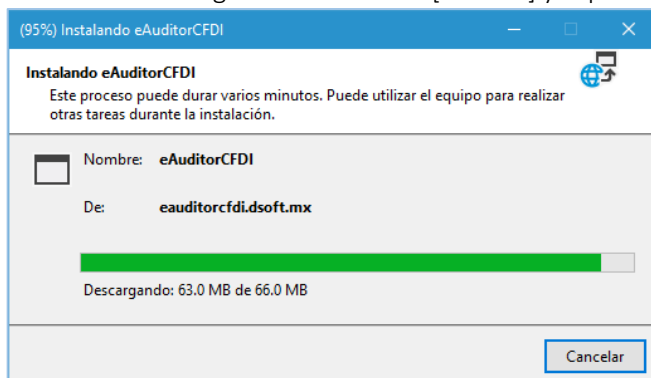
(95%) Instalando eAuditorCFDI

Instalando eAuditorCFDI
Este proceso puede durar varios minutos. Puede utilizar el equipo para realizar otras tareas durante la instalación.

Nombre: eAuditorCFDI

De: eauditorcfdi.dsoft.mx

Descargando: 63.0 MB de 66.0 MB

Cancelar